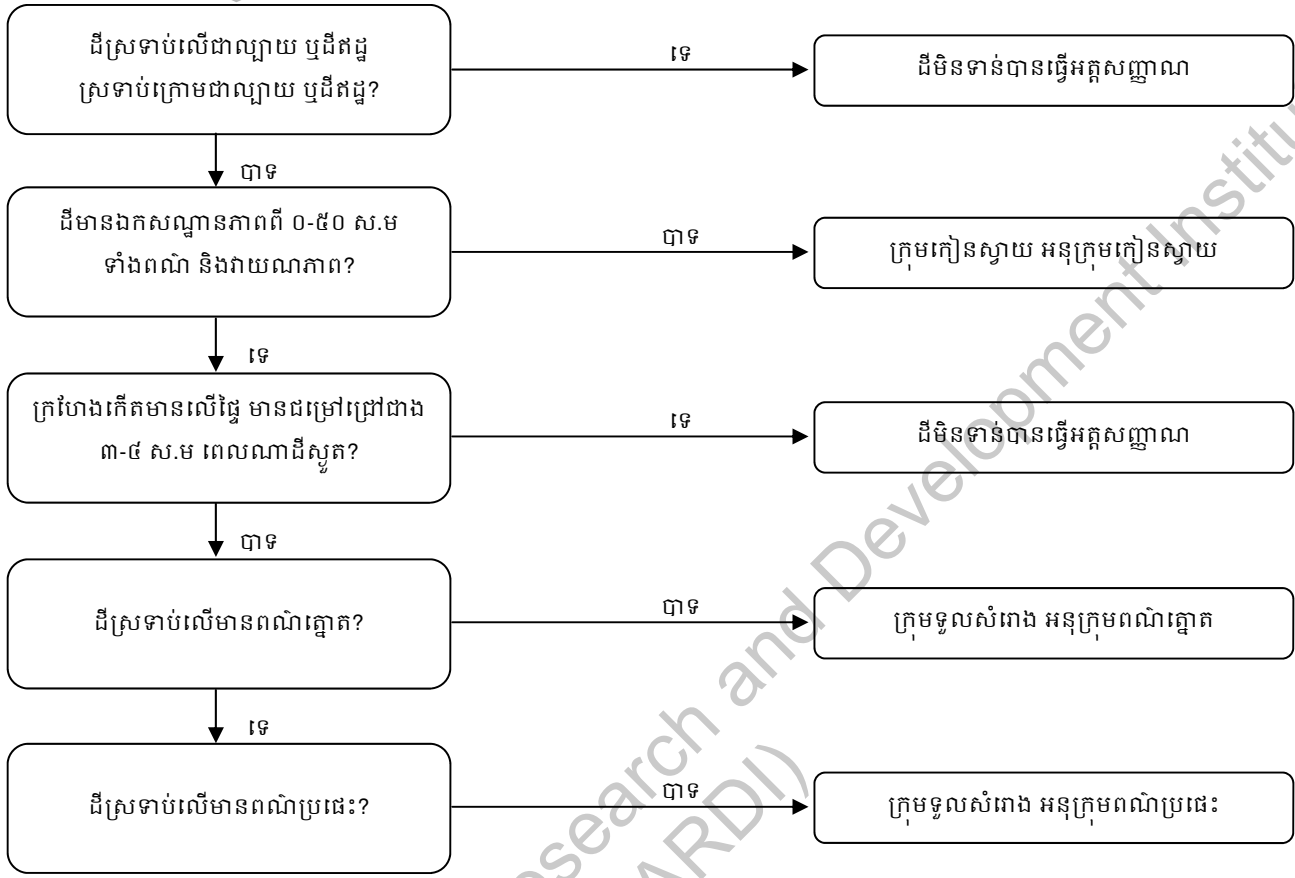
ដីស្រទាប់លើជាល្បាយ ឬដីឥដ្ឋ ស្រទាប់ក្រោមជាល្បាយ ឬដីឥដ្ឋ?

ទេ

ដីមិនទាន់បានធ្វើអត្តសញ្ញាណ

បាទ

ដីមានឯកសណ្ឋានភាពពី ០-៥០ ស.ម ទាំងពណ៌ និងវាយណភាព?

បាទ

ក្រុមកៀនស្វាយ អនុក្រុមកៀនស្វាយ

ទេ

ក្រហែងកើតមានលើផ្ទៃ មានជម្រៅជ្រៅជាង ៣-៤ ស.ម ពេលណាដីស្ងួត?

ទេ

ដីមិនទាន់បានធ្វើអត្តសញ្ញាណ

បាទ

ដីស្រទាប់លើមានពណ៌ខ្មៅ?

បាទ

ក្រុមទួលសំរោង អនុក្រុមពណ៌ខ្មៅ

ទេ

ដីស្រទាប់លើមានពណ៌ប្រផេះ?

បាទ

ក្រុមទួលសំរោង អនុក្រុមពណ៌ប្រផេះ

Research and Development Institute (CARDI)